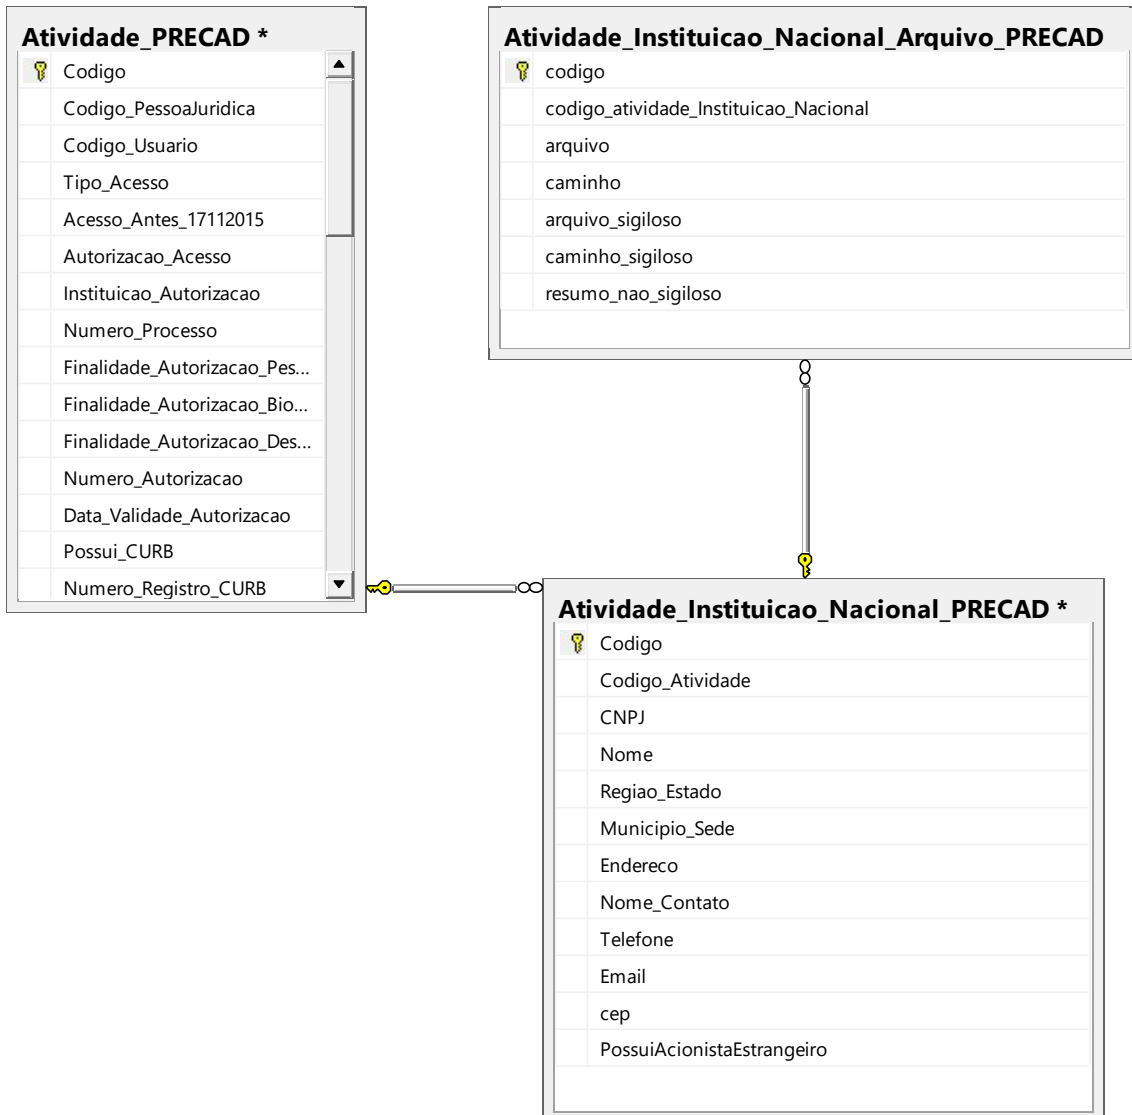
Atividade_PRECAD *

Codigo
Codigo_PessoaJuridica
Codigo_Usuario
Tipo_Acesso
Acesso_Antes_17112015
Autorizacao_Acesso
Instituicao_Autorizacao
Numero_Processo
Finalidade_Autorizacao_Pes...
Finalidade_Autorizacao_Bio...
Finalidade_Autorizacao_Des...
Numero_Autorizacao
Data_Validade_Autorizacao
Possui_CURB
Numero_Registro_CURB

Atividade_Instituicao_Nacional_Arquivo_PRECAD

codigo
codigo_atividade_Instituicao_Nacional
arquivo
caminho
arquivo_sigiloso
caminho_sigiloso
resumo_nao_sigiloso

Atividade_Instituicao_Nacional_PRECAD *

Codigo
Codigo_Atividade
CNPJ
Nome
Regiao_Estado
Municipio_Sede
Endereco
Nome_Contato
Telefone
Email
cep
PossuiAcionistaEstrangeiro